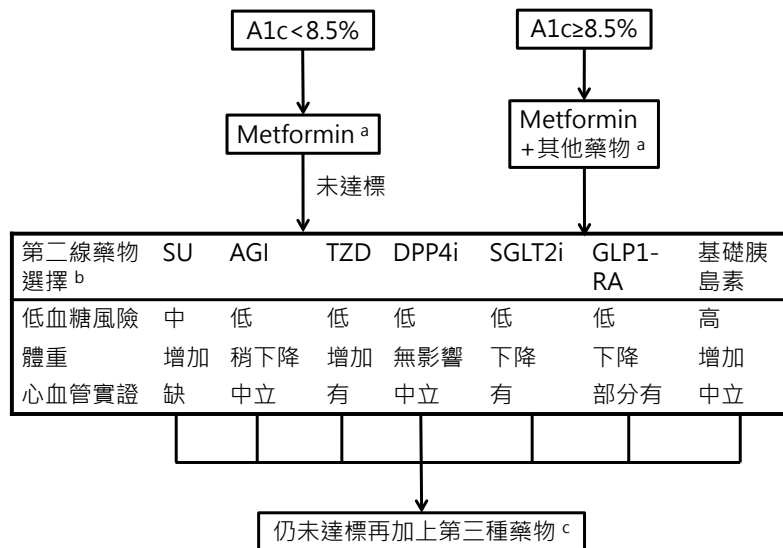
A1c<8.5%

A1c≥8.5%

Metformin $^{a}$

Metformin +其他藥物 $^{a}$

未達標

| 第二線藥物選擇 $^{b}$ | SU | AGI | TZD | DPP4i | SGLT2i | GLP1-RA | 基礎胰島素 |
|---|---|---|---|---|---|---|---|
| 低血糖風險 | 中 | 低 | 低 | 低 | 低 | 低 | 高 |
| 體重 | 增加 | 稍下降 | 增加 | 無影響 | 下降 | 下降 | 增加 |
| 心血管實證 | 缺 | 中立 | 有 | 中立 | 有 | 部分有 | 中立 |

仍未達標再加上第三種藥物 $^{c}$